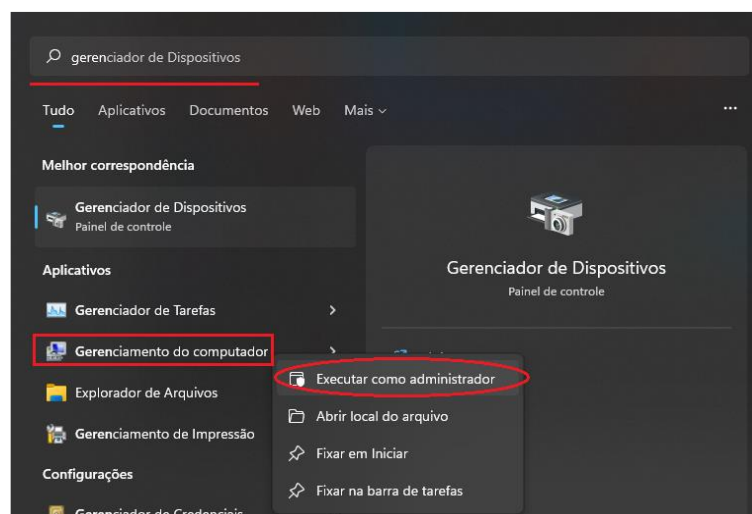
gerenciador de Dispositivos

Tudo Aplicativos Documentos Web Mais ⌄ ...

Melhor correspondência

Gerenciador de Dispositivos
Painel de controle

Aplicativos

Gerenciador de Tarefas >

Gerenciamento do computador >

Explorador de Arquivos

Gerenciamento de Impressão

Configurações

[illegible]

Gerenciador de Dispositivos
Painel de controle

Executar como administrador

Abrir local do arquivo

Fixar em Iniciar

Fixar na barra de tarefas